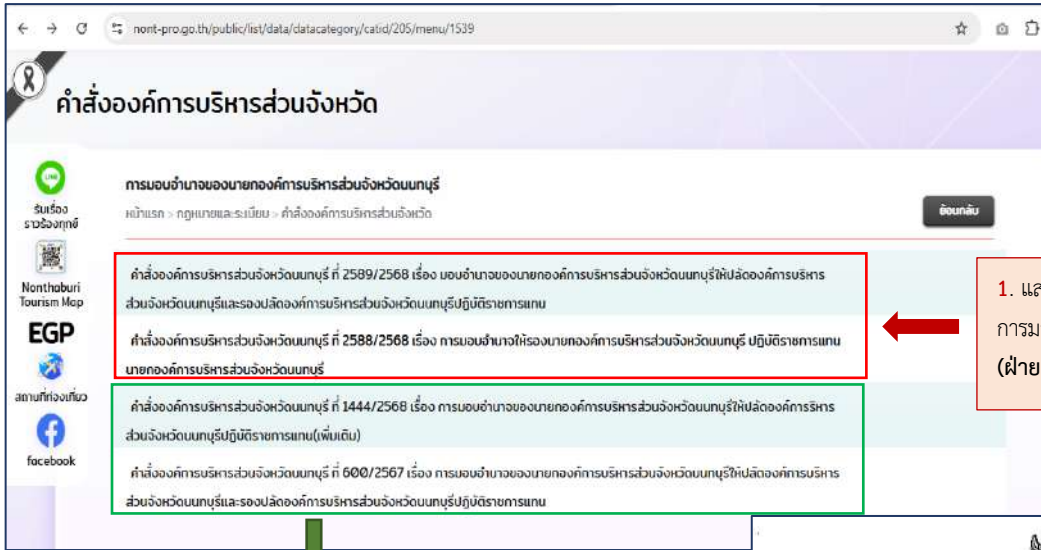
nont-pro.go.th/public/list/data/datacategory/catid/205/menu/1539

คำสั่งองค์การบริหารส่วนจังหวัด

การมอบอำนาจของนายกองค์การบริหารส่วนจังหวัดนนทบุรี

หน้าแรก > กฎหมายและระเบียบ > คำสั่งองค์การบริหารส่วนจังหวัด

ย้อนกลับ

รับเรื่องราวร้องทุกข์

Nonthaburi Tourism Map

EGP

สถานที่ท่องเที่ยว

facebook

คำสั่งองค์การบริหารส่วนจังหวัดนนทบุรี ที่ 2589/2568 เรื่อง มอบอำนาจของนายกองค์การบริหารส่วนจังหวัดนนทบุรีให้ปลัดองค์การบริหารส่วนจังหวัดนนทบุรีและรองปลัดองค์การบริหารส่วนจังหวัดนนทบุรีปฏิบัติราชการแทน

คำสั่งองค์การบริหารส่วนจังหวัดนนทบุรี ที่ 2588/2568 เรื่อง การมอบอำนาจให้รองนายกองค์การบริหารส่วนจังหวัดนนทบุรี ปฏิบัติราชการแทนนายกองค์การบริหารส่วนจังหวัดนนทบุรี

คำสั่งองค์การบริหารส่วนจังหวัดนนทบุรี ที่ 1444/2568 เรื่อง การมอบอำนาจของนายกองค์การบริหารส่วนจังหวัดนนทบุรีให้ปลัดองค์การบริหารส่วนจังหวัดนนทบุรีปฏิบัติราชการแทน(เพิ่มเติม)

คำสั่งองค์การบริหารส่วนจังหวัดนนทบุรี ที่ 600/2567 เรื่อง การมอบอำนาจของนายกองค์การบริหารส่วนจังหวัดนนทบุรีให้ปลัดองค์การบริหารส่วนจังหวัดนนทบุรีและรองปลัดองค์การบริหารส่วนจังหวัดนนทบุรีปฏิบัติราชการแทน

1. แล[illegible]
การม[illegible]
(ฝ่าย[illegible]